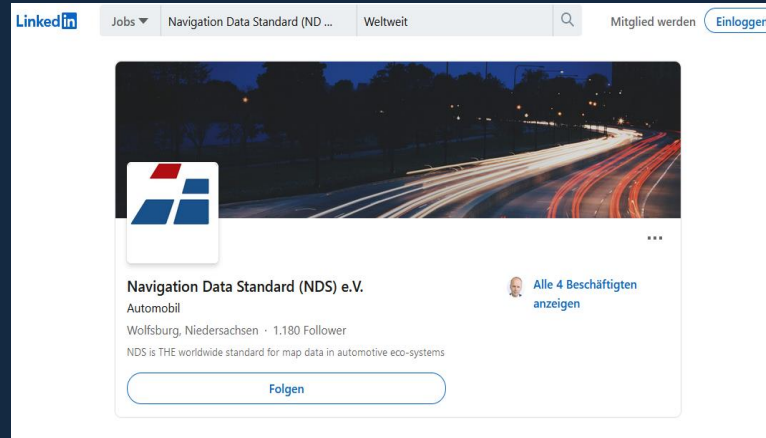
Linkedin

Jobs

Navigation Data Standard (ND ...

Weltweit

Mitglied werden

Einloggen

...

Navigation Data Standard (NDS) e.V.

Automobil

Wolfsburg, Niedersachsen · 1.180 Follower

NDS is THE worldwide standard for map data in automotive eco-systems

Folgen

Alle 4 Beschäftigten anzeigen